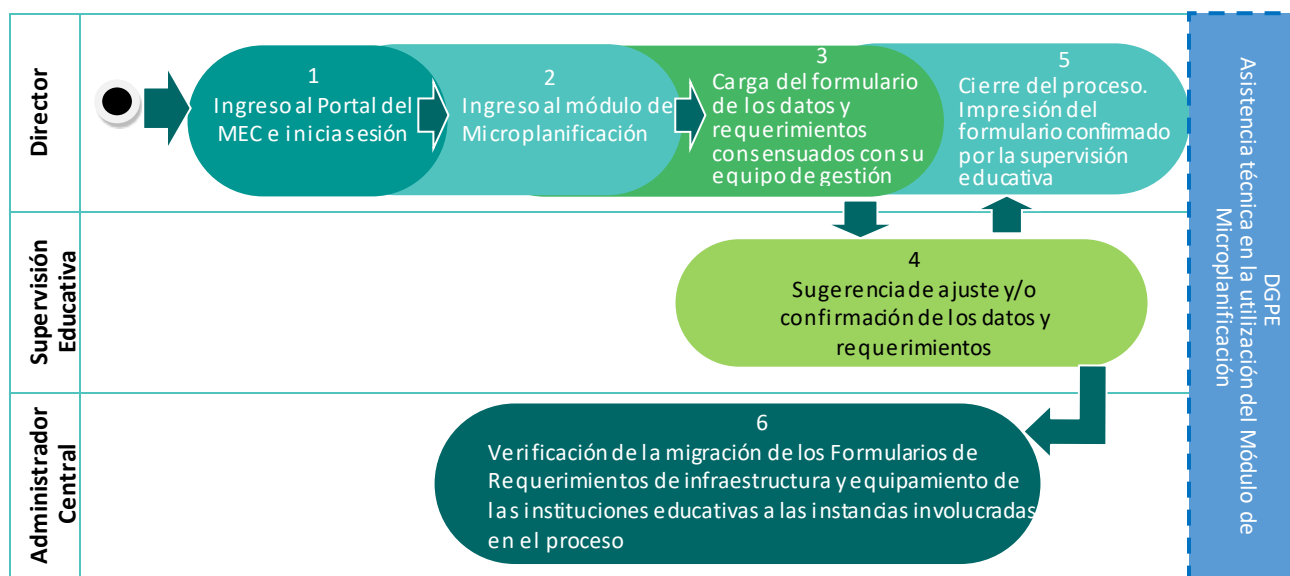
Director

1
Ingreso al Portal del MEC e inicia sesión

2
Ingreso al módulo de Microplanificación

3
Carga del formulario de los datos y requerimientos consensuados con su equipo de gestión

5
Cierre del proceso. Impresión del formulario confirmado por la supervisión educativa

Supervisión Educativa

4
Sugerencia de ajuste y/o confirmación de los datos y requerimientos

Administrador Central

6
Verificación de la migración de los Formularios de Requerimientos de infraestructura y equipamiento de las instituciones educativas a las instandas involucradas en el proceso

DGPE
Asistencia técnica en la utilización del Módulo de Microplanificación